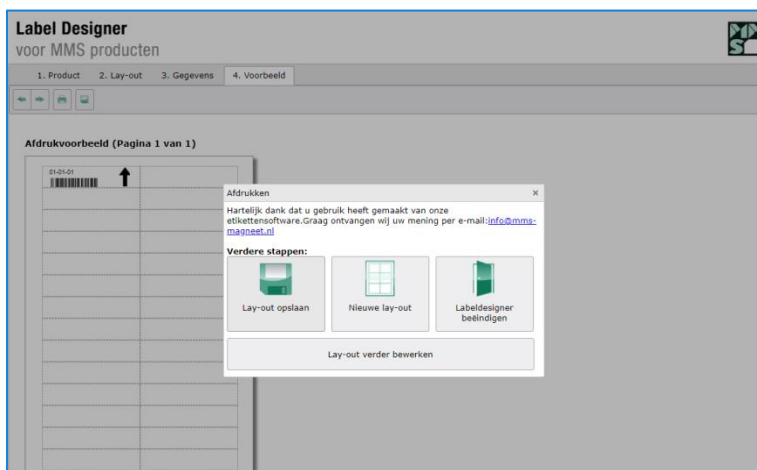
Label Designer
voor MMS producten

1. Product 2. Lay-out 3. Gegevens 4. Voorbeeld

Afdrukvoorbeeld (Pagina 1 van 1)

01-01-01

Afdrukken ×

Hartelijk dank dat u gebruik heeft gemaakt van onze etikettensoftware.Graag ontvangen wij uw mening per e-mail:info@mms-magneet.nl

Verdere stappen:

Lay-out opslaan

Nieuwe lay-out

Labeldesigner beëindigen

Lay-out verder bewerken